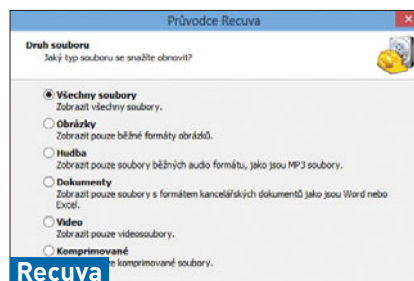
Průvodce Recuva

Druh souboru
Jaký typ souboru se snažíte obnovit?

Všechny soubory
Zobrazit všechny soubory.

Obrázky
Zobrazit pouze běžné formáty obrázků.

Hudba
Zobrazit pouze soubory běžných audio formátu, jako jsou MP3 soubory.

Dokumenty
Zobrazit pouze soubory s formátem kancelářských dokumentů jako jsou Word nebo Excel.

Video
Zobrazit pouze videosoubory.

Komprimované
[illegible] komprimované soubory.

Recuva